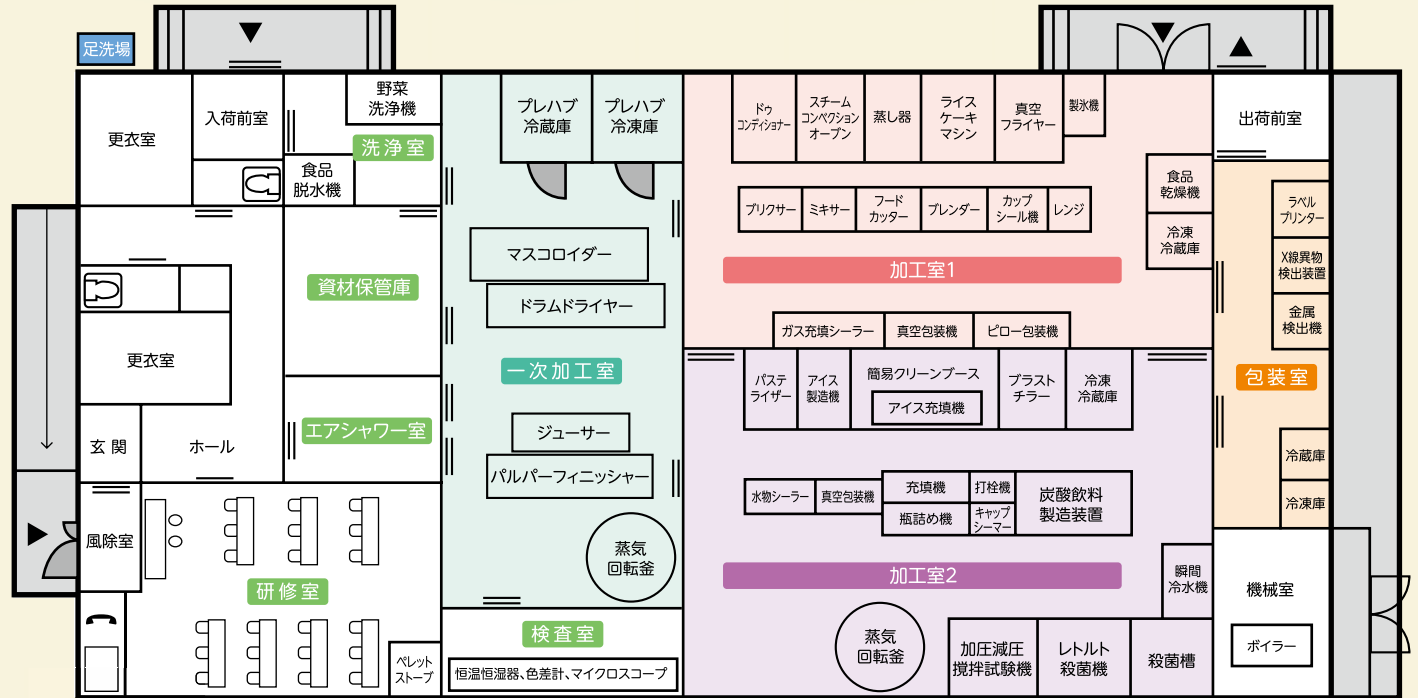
足洗場

更衣室

入荷前室

野菜
洗浄機

洗浄室

食品
脱水機

プレハブ
冷蔵庫

プレハブ
冷凍庫

ドゥ
コンディショナー

スチーム
コンベクション
オーブン

蒸し器

ライス
ケーキ
マシン

真空
フライヤー

製氷機

出荷前室

ブリクサー

ミキサー

フード
カッター

ブレンダー

カップ
シール機

レンジ

食品
乾燥機

冷凍
冷蔵庫

ラベル
プリンター

資材保管庫

マスコロイダー

ドラムドライヤー

加工室1

X線異物
検出装置

金属
検出機

更衣室

ガス充填シーラー

真空包装機

ピロー包装機

一次加工室

パステ
ライザー

アイス
製造機

簡易クリーンブース

アイス充填機

ブラスト
チラー

冷凍
冷蔵庫

包装室

エアシャワー室

ジューサー

玄関

ホール

冷蔵庫

パルパーフィニッシャー

水物シーラー

真空包装機

充填機

打栓機

炭酸飲料
製造装置

冷凍庫

瓶詰め機

キャップ
シーマー

風除室

蒸気
回転釜

研修室

加工室2

瞬間
冷水機

機械室

検査室

蒸気
回転釜

加圧減圧
撹拌試験機

レトルト
殺菌機

殺菌槽

ボイラー

ペレット
ストーブ

恒温恒湿器、色差計、マイクロスコープ